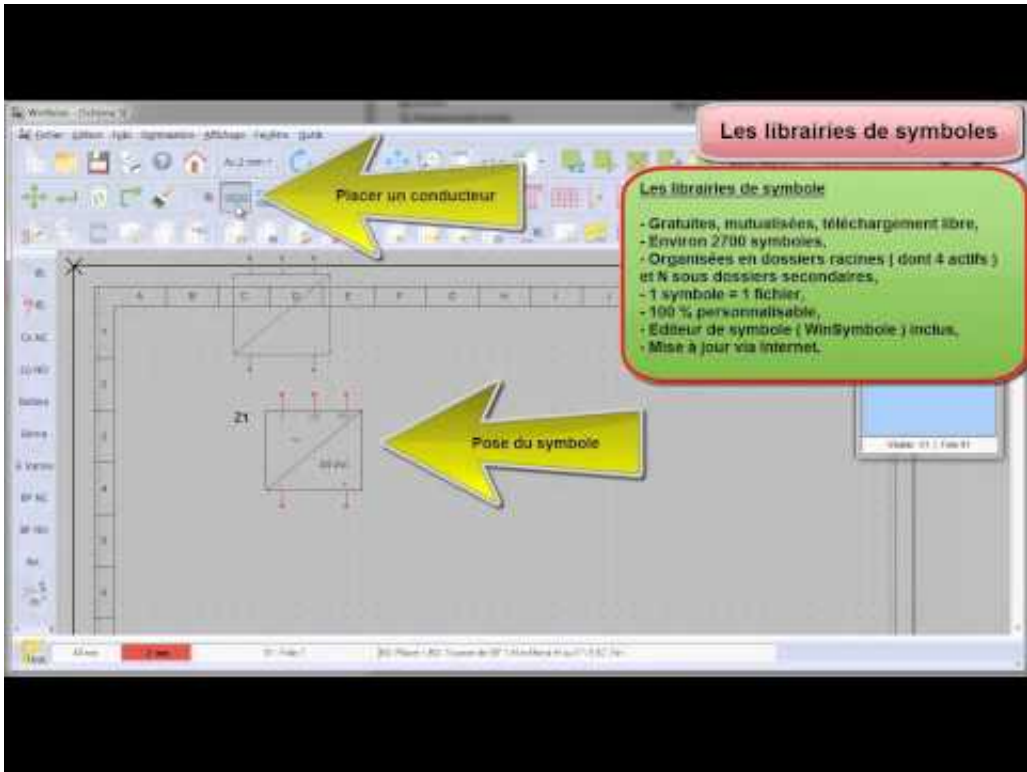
Les librairies de symboles

Placer un conducteur

Les librairies de symbole

- Gratuites, mutualisées, téléchargement libre,
- Environ 2700 symboles,
- Organisées en dossiers racines ( dont 4 actifs ) et N sous dossiers secondaires,
- 1 symbole = 1 fichier,
- 100 % personnalisable,
- Editeur de symbole ( WinSymbole ) inclus,
- Mise à jour via internet.

Z1

Pose du symbole

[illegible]